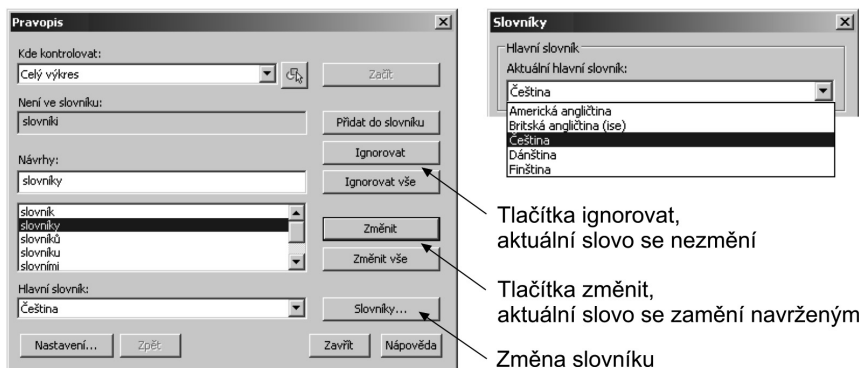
Pravopis

Kde kontrolovat:

Celý výkres

Začít

Není ve slovníku:

slovniki

Přidat do slovníku

Ignorovat

Návrhy:

slovníky

Ignorovat vše

slovník
slovníky
slovníků
slovníku
slovníkmi

Změnit

Změnit vše

Hlavní slovník:

Čeština

Slovníky...

Nastavení...

Zpět

Zavřít

Nápověda

Slovníky

Hlavní slovník

Aktuální hlavní slovník:

Čeština

Americká angličtina
Britská angličtina (ise)
Čeština
Dánština
Finština

Tlačítka ignorovat, aktuální slovo se nezmění

Tlačítka změnit, aktuální slovo se zamění navrženým

Změna slovníku